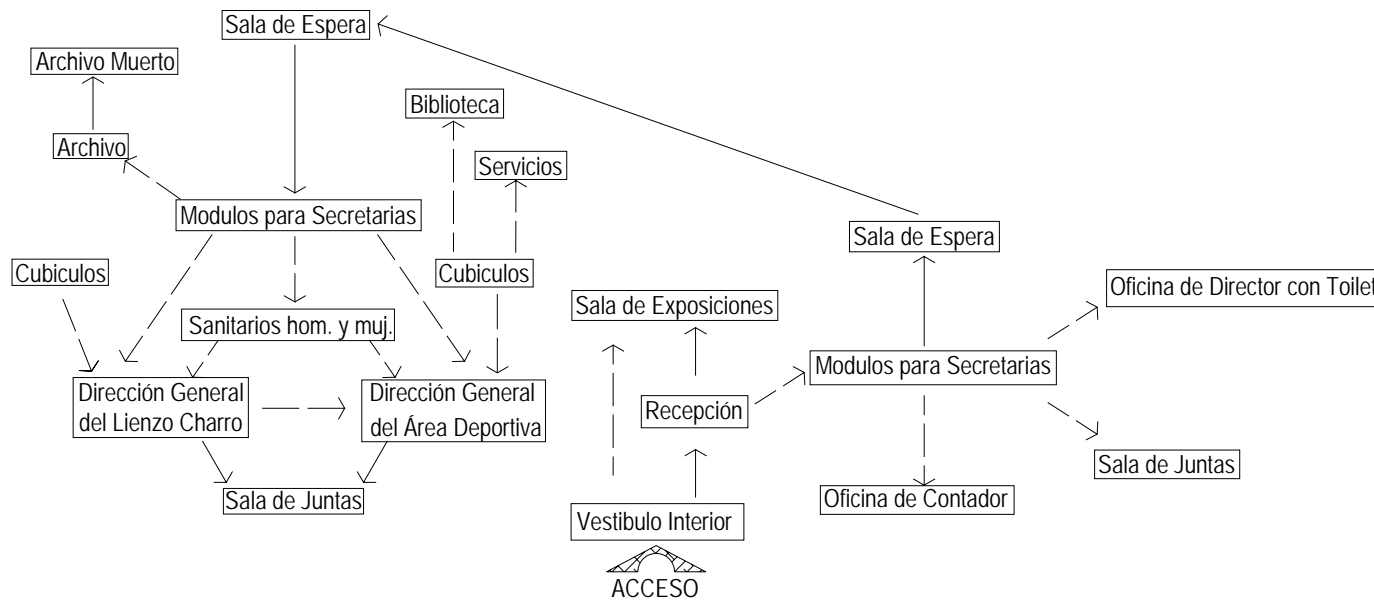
Sala de Espera

Archivo Muerto

Archivo

Biblioteca

Servicios

Modulos para Secretarias

Sala de Espera

Cubiculos

Cubiculos

Sala de Exposiciones

Oficina de Director con Toilet

Sanitarios hom. y muj.

Modulos para Secretarias

Dirección General del Lienzo Charro

Dirección General del Área Deportiva

Recepción

Sala de Juntas

Sala de Juntas

Oficina de Contador

Vestibulo Interior

ACCESO